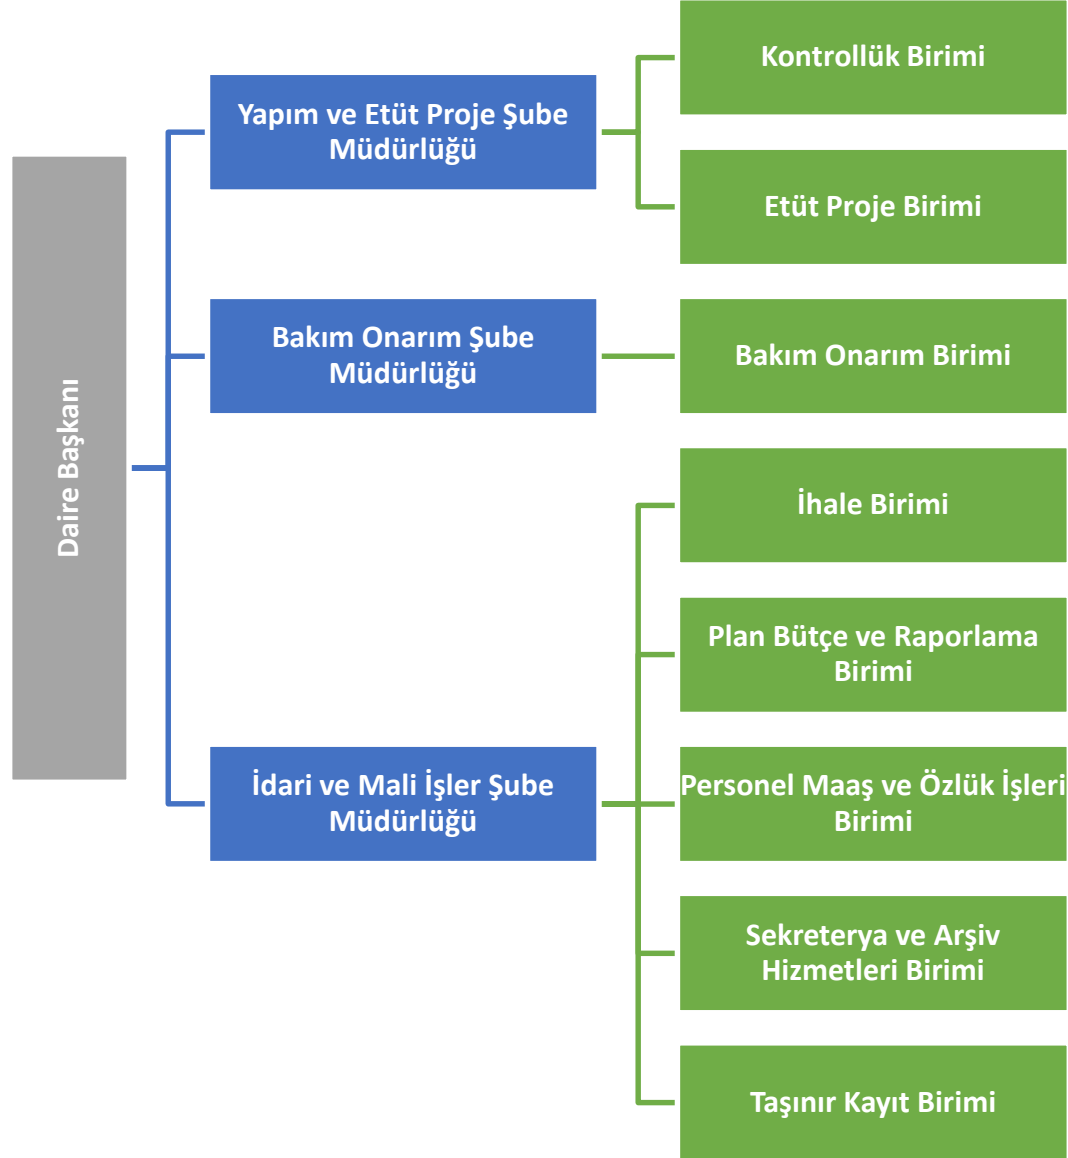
Daire Başkanı

Yapım ve Etüt Proje Şube Müdürlüğü

Kontrollük Birimi

Etüt Proje Birimi

Bakım Onarım Şube Müdürlüğü

Bakım Onarım Birimi

İdari ve Mali İşler Şube Müdürlüğü

İhale Birimi

Plan Bütçe ve Raporlama Birimi

Personel Maaş ve Özlük İşleri Birimi

Sekreterya ve Arşiv Hizmetleri Birimi

Taşınır Kayıt Birimi